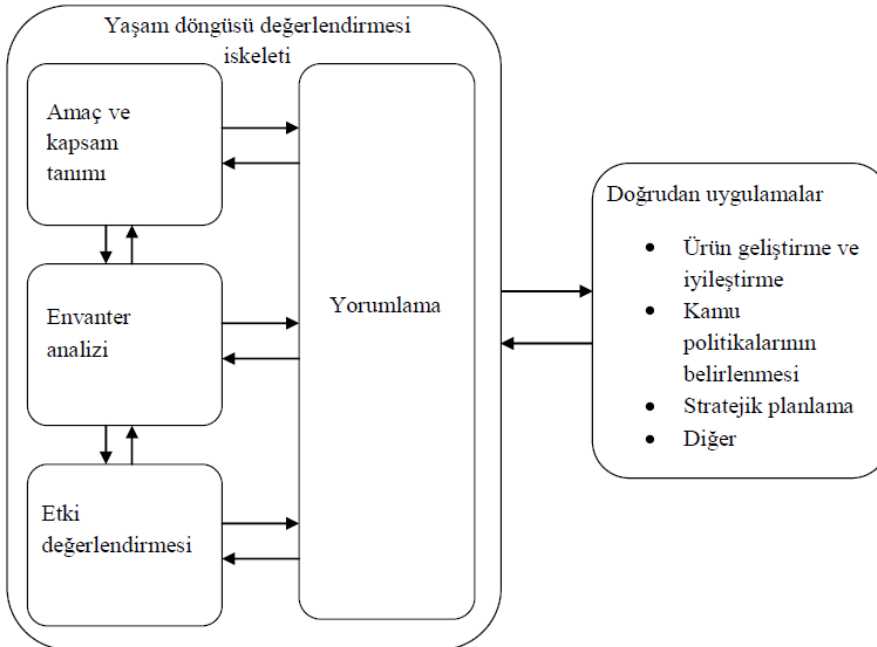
Yaşam döngüsü değerlendirmesi iskeleti

Amaç ve kapsam tanımı

Envanter analizi

Etki değerlendirmesi

Yorumlama

Doğrudan uygulamalar

- Ürün geliştirme ve iyileştirme
- Kamu politikalarının belirlenmesi
- Stratejik planlama
- Diğer